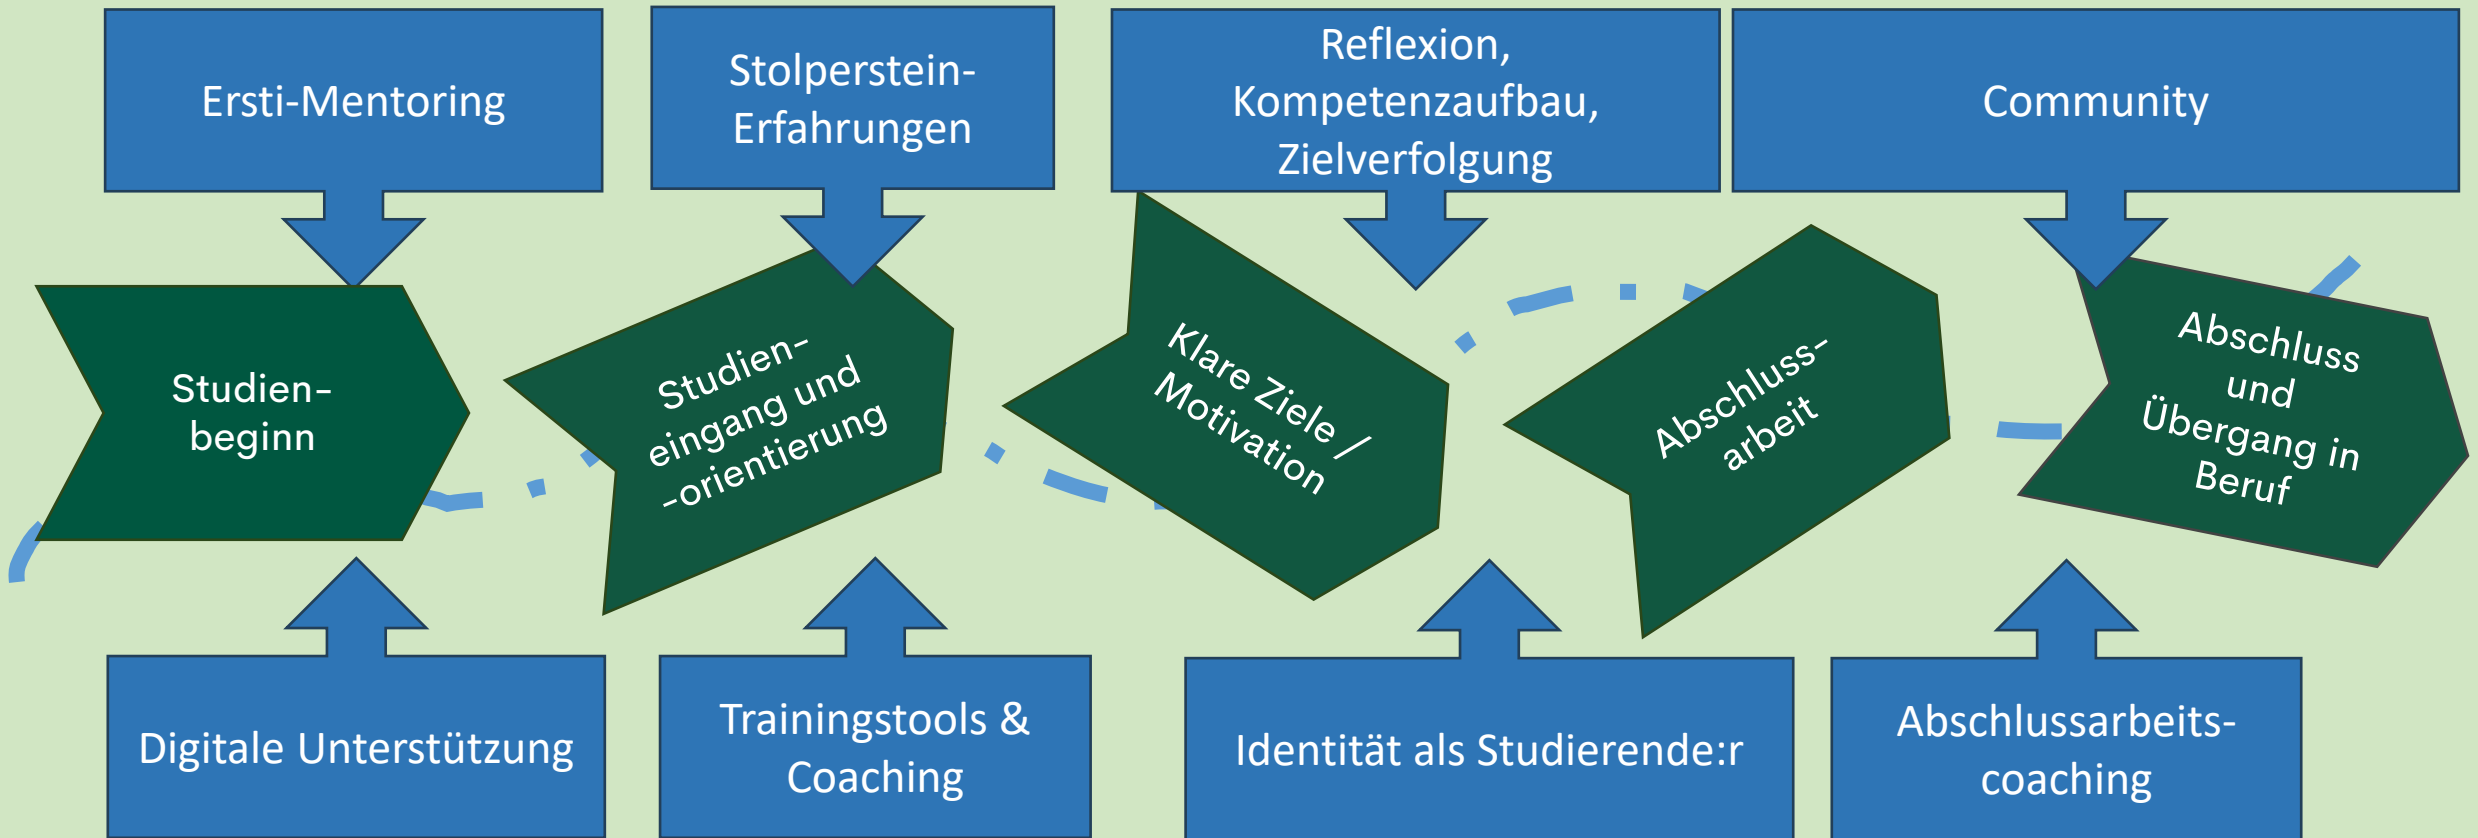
Ersti-Mentoring

Stolperstein-Erfahrungen

Reflexion, Kompetenzaufbau, Zielverfolgung

Community

Studien-beginn

Studien-eingang und -orientierung

Klare Ziele / Motivation

Abschluss-arbeit

Abschluss und Übergang in Beruf

Digitale Unterstützung

Trainingstools & Coaching

Identität als Studierende:r

Abschlussarbeits-coaching